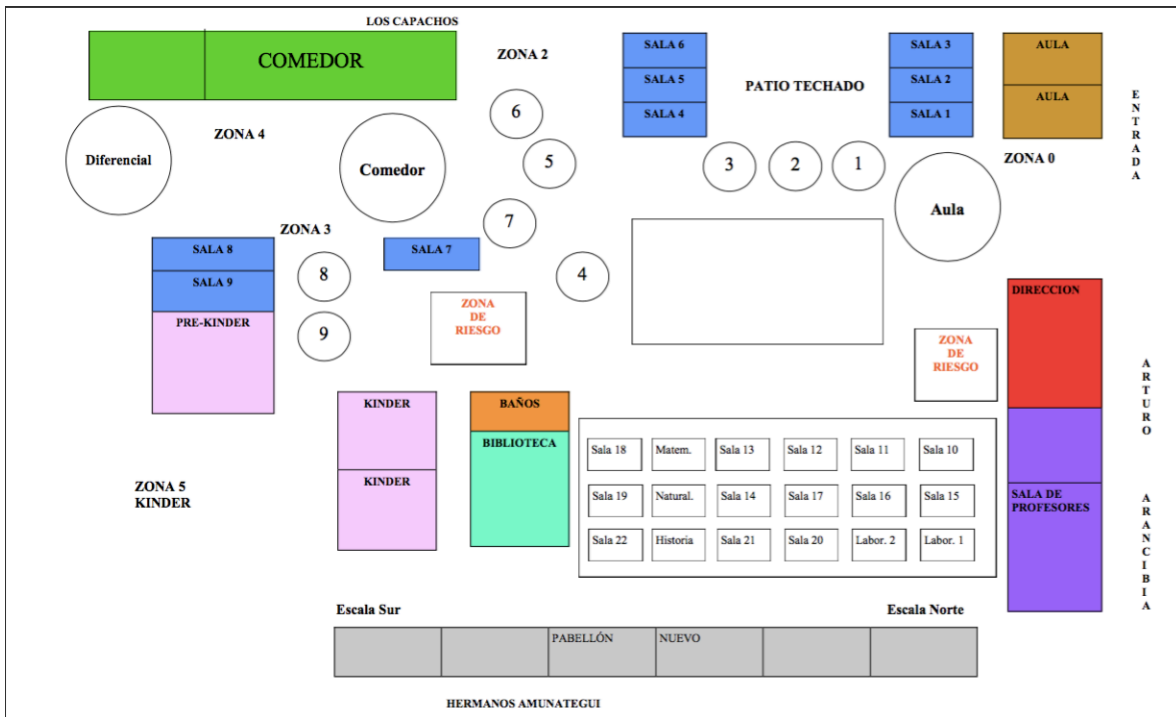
LOS CAPACHOS

COMEDOR

ZONA 2

SALA 6
SALA 5
SALA 4

PATIO TECHADO

SALA 3
SALA 2
SALA 1

AULA
AULA

ENTRADA

ZONA 4

Diferencial

Comedor

6
5
7
3
2
1

ZONA 0

Aula

ZONA 3

SALA 8
SALA 9
PRE-KINDER

8
9

SALA 7

4

ZONA DE RIESGO

ZONA DE RIESGO

DIRECCION

ARTURO

KINDER
KINDER

BAÑOS
BIBLIOTECA

| Sala 18 | Matem. | Sala 13 | Sala 12 | Sala 11 | Sala 10 |
|---|---|---|---|---|---|
| Sala 19 | Natural. | Sala 14 | Sala 17 | Sala 16 | Sala 15 |
| Sala 22 | Historia | Sala 21 | Sala 20 | Labor. 2 | Labor. 1 |

SALA DE PROFESORES

ARANCIBIA

ZONA 5
KINDER

Escala Sur

Escala Norte

PABELLÓN NUEVO

HERMANOS AMUNATEGUI